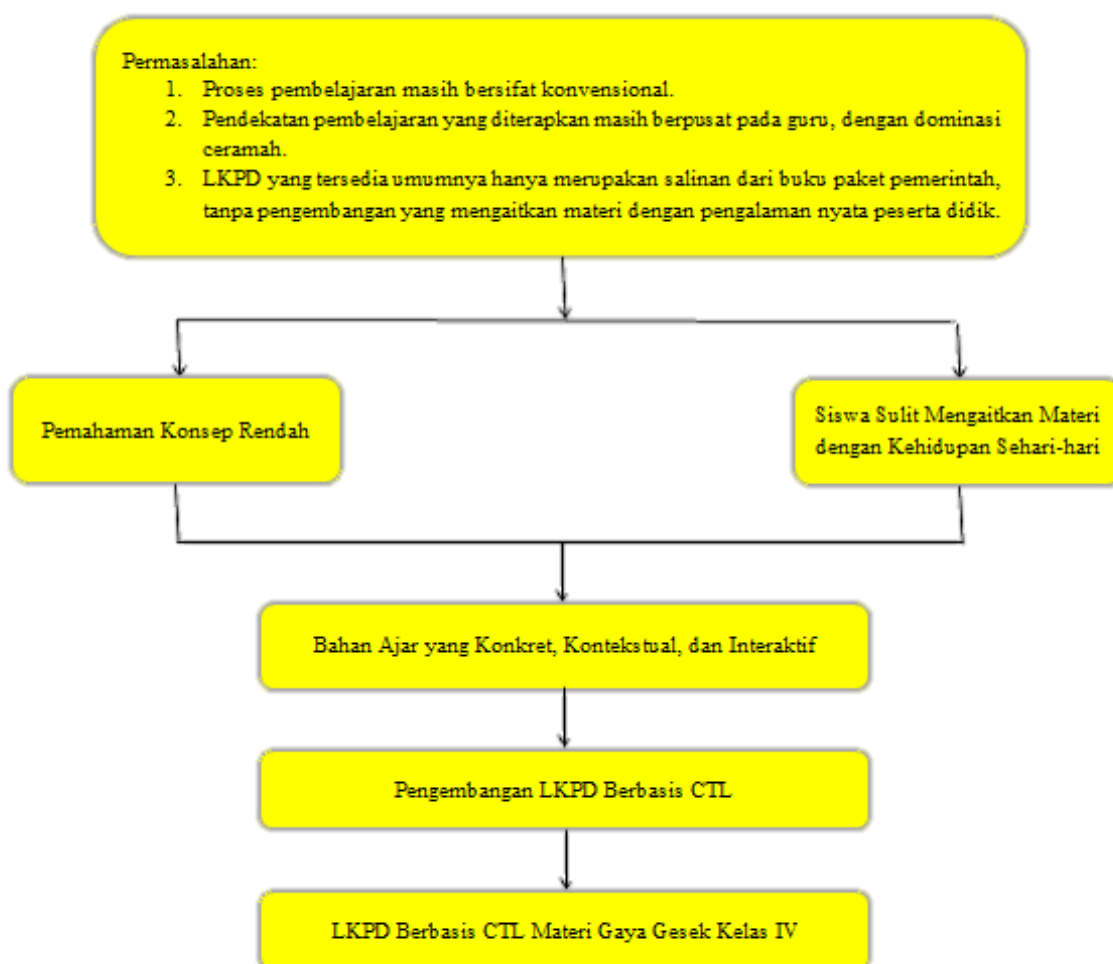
Permasalahan:
1. Proses pembelajaran masih bersifat konvensional.
2. Pendekatan pembelajaran yang diterapkan masih berpusat pada guru, dengan dominasi ceramah.
3. LKPD yang tersedia umumnya hanya merupakan salinan dari buku paket pemerintah, tanpa pengembangan yang mengaitkan materi dengan pengalaman nyata peserta didik.

Pemahaman Konsep Rendah

Siswa Sulit Mengaitkan Materi dengan Kehidupan Sehari-hari

Bahan Ajar yang Konkret, Kontekstual, dan Interaktif

Pengembangan LKPD Berbasis CTL

LKPD Berbasis CTL Materi Gaya Gesek Kelas IV